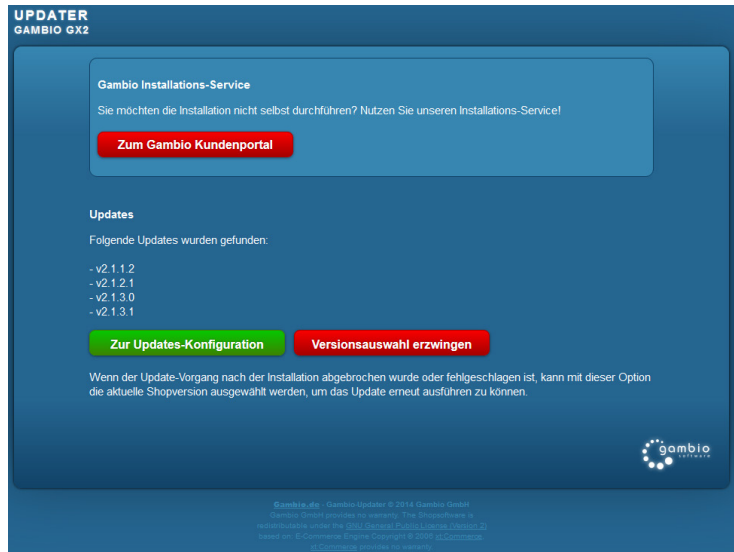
UPDATER
GAMBIO GX2

Gambio Installations-Service

Sie möchten die Installation nicht selbst durchführen? Nutzen Sie unseren Installations-Service!

Zum Gambio Kundenportal

Updates

Folgende Updates wurden gefunden:

- v2.1.1.2
- v2.1.2.1
- v2.1.3.0
- v2.1.3.1

Zur Updates-Konfiguration

Versionsauswahl erzwingen

Wenn der Update-Vorgang nach der Installation abgebrochen wurde oder fehlgeschlagen ist, kann mit dieser Option die aktuelle Shopversion ausgewählt werden, um das Update erneut ausführen zu können.

gambio software

Gambio.de - Gambio-Updater © 2014 Gambio GmbH
Gambio GmbH provides no warranty. The Shopsoftware is redistributable under the GNU General Public License (Version 2)
based on: E-Commerce Engine Copyright © 2006 xt:Commerce,
xt:Commerce provides no warranty.